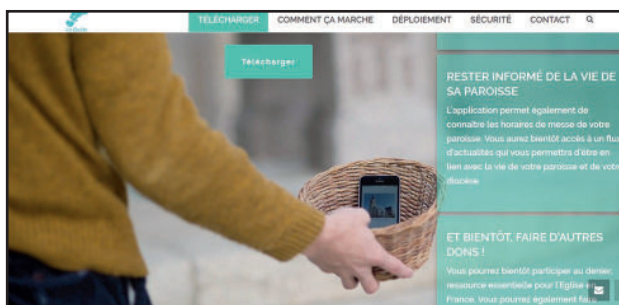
TÉLÉCHARGER COMMENT ÇA MARCHE DÉPLOIEMENT SÉCURITÉ CONTACT

Télécharger

RESTER INFORMÉ DE LA VIE DE SA PAROISSE

L'application permet également de connaître les horaires de messe de votre paroisse. Vous aurez bientôt accès à un flux d'actualités qui vous permettra d'être en lien avec la vie de votre paroisse et de votre diocèse.

ET BIENTÔT, FAIRE D'AUTRES DONS !

Vous pourrez bientôt participer au denier, ressource essentielle pour l'Église en France. Vous pourrez également fa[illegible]